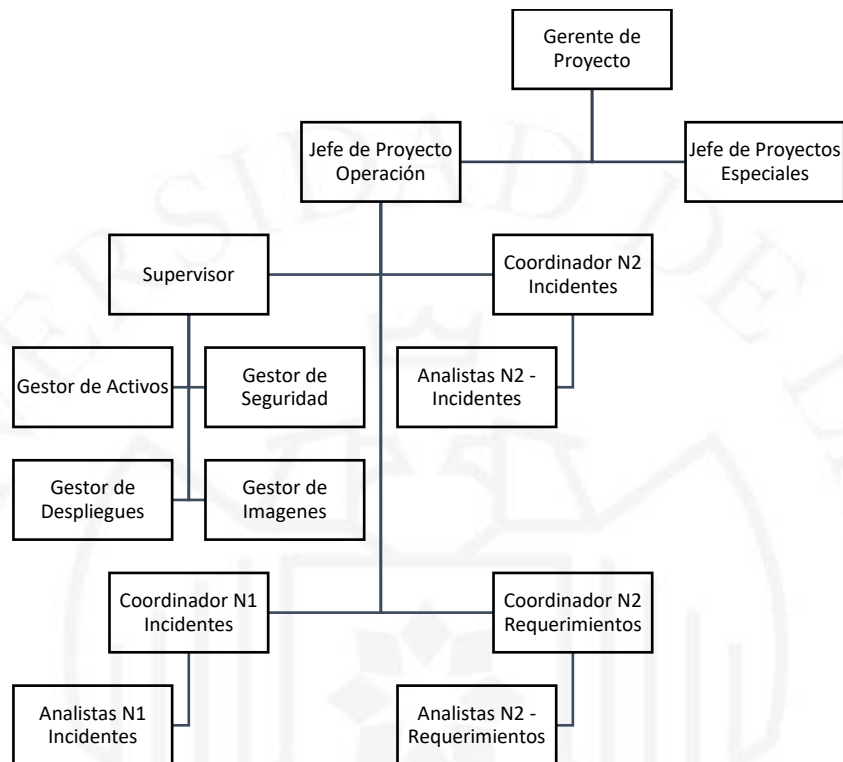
Gerente de Proyecto

Jefe de Proyecto Operación

Jefe de Proyectos Especiales

Supervisor

Coordinador N2 Incidentes

Gestor de Activos

Gestor de Seguridad

Analistas N2 - Incidentes

Gestor de Despliegues

Gestor de Imagenes

Coordinador N1 Incidentes

Coordinador N2 Requerimientos

Analistas N1 Incidentes

Analistas N2 - Requerimientos